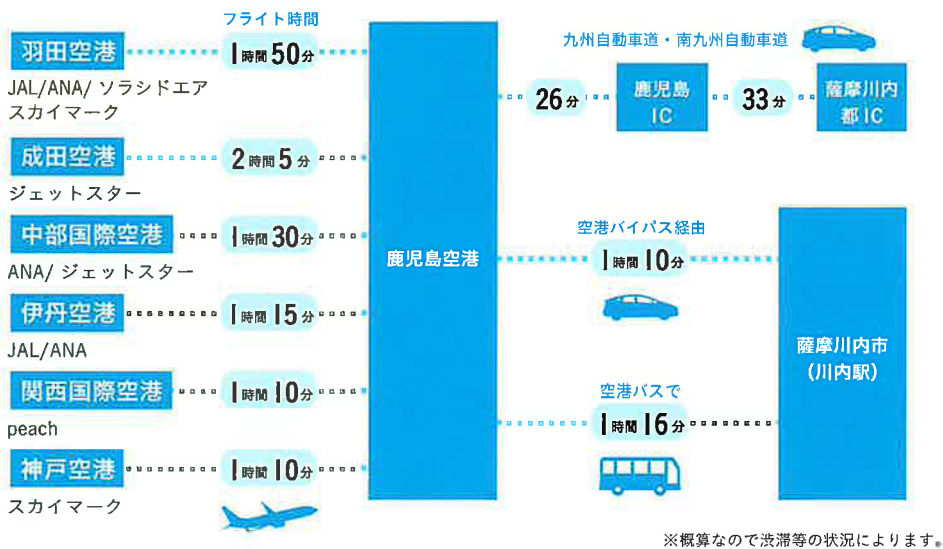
フライト時間

羽田空港
JAL/ANA/ ソラシドエア スカイマーク
1時間50分

成田空港
ジェットスター
2時間5分

中部国際空港
ANA/ ジェットスター
1時間30分

伊丹空港
JAL/ANA
1時間15分

関西国際空港
peach
1時間10分

神戸空港
スカイマーク
1時間10分

鹿児島空港

九州自動車道・南九州自動車道
26分
鹿児島IC
33分
薩摩川内都IC

空港バイパス経由
1時間10分

空港バスで
1時間16分

薩摩川内市（川内駅）

※概算なので渋滞等の状況によります。